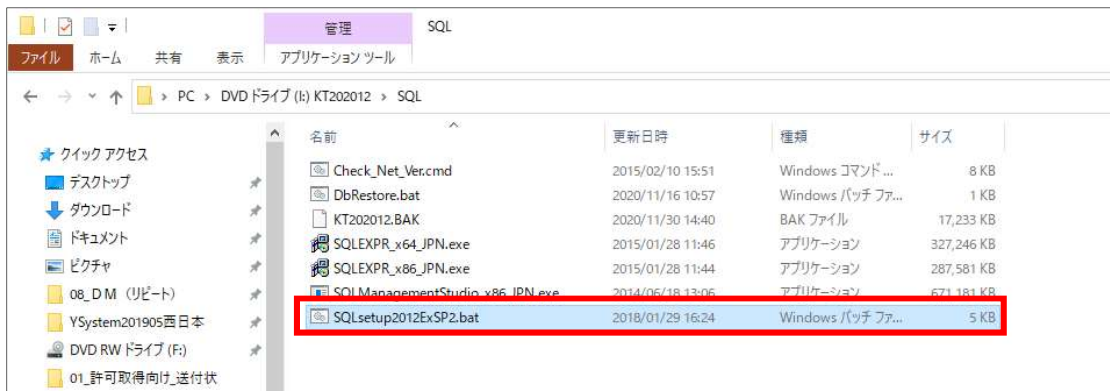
管理 SQL

ファイル ホーム 共有 表示 アプリケーション ツール

PC > DVD ドライブ (I:) KT202012 > SQL

クイック アクセス
デスクトップ
ダウンロード
ドキュメント
ピクチャ
08_DM (リピート)
YSystem201905西日本
DVD RW ドライブ (F:)
01_許可取得向け_送付状

| 名前 | 更新日時 | 種類 | サイズ |
|---|---|---|---|
| Check_Net_Ver.cmd | 2015/02/10 15:51 | Windows コマンド ... | 8 KB |
| DbRestore.bat | 2020/11/16 10:57 | Windows バッチ ファ... | 1 KB |
| KT202012.BAK | 2020/11/30 14:40 | BAK ファイル | 17,233 KB |
| SQLEXPR_x64_JPN.exe | 2015/01/28 11:46 | アプリケーション | 327,246 KB |
| SQLEXPR_x86_JPN.exe | 2015/01/28 11:44 | アプリケーション | 287,581 KB |
| SQLManagementStudio_x86_JPN.exe | 2014/06/18 13:06 | アプリケーション | 671,181 KB |
| SQLsetup2012ExSP2.bat | 2018/01/29 16:24 | Windows バッチ ファ... | 5 KB |